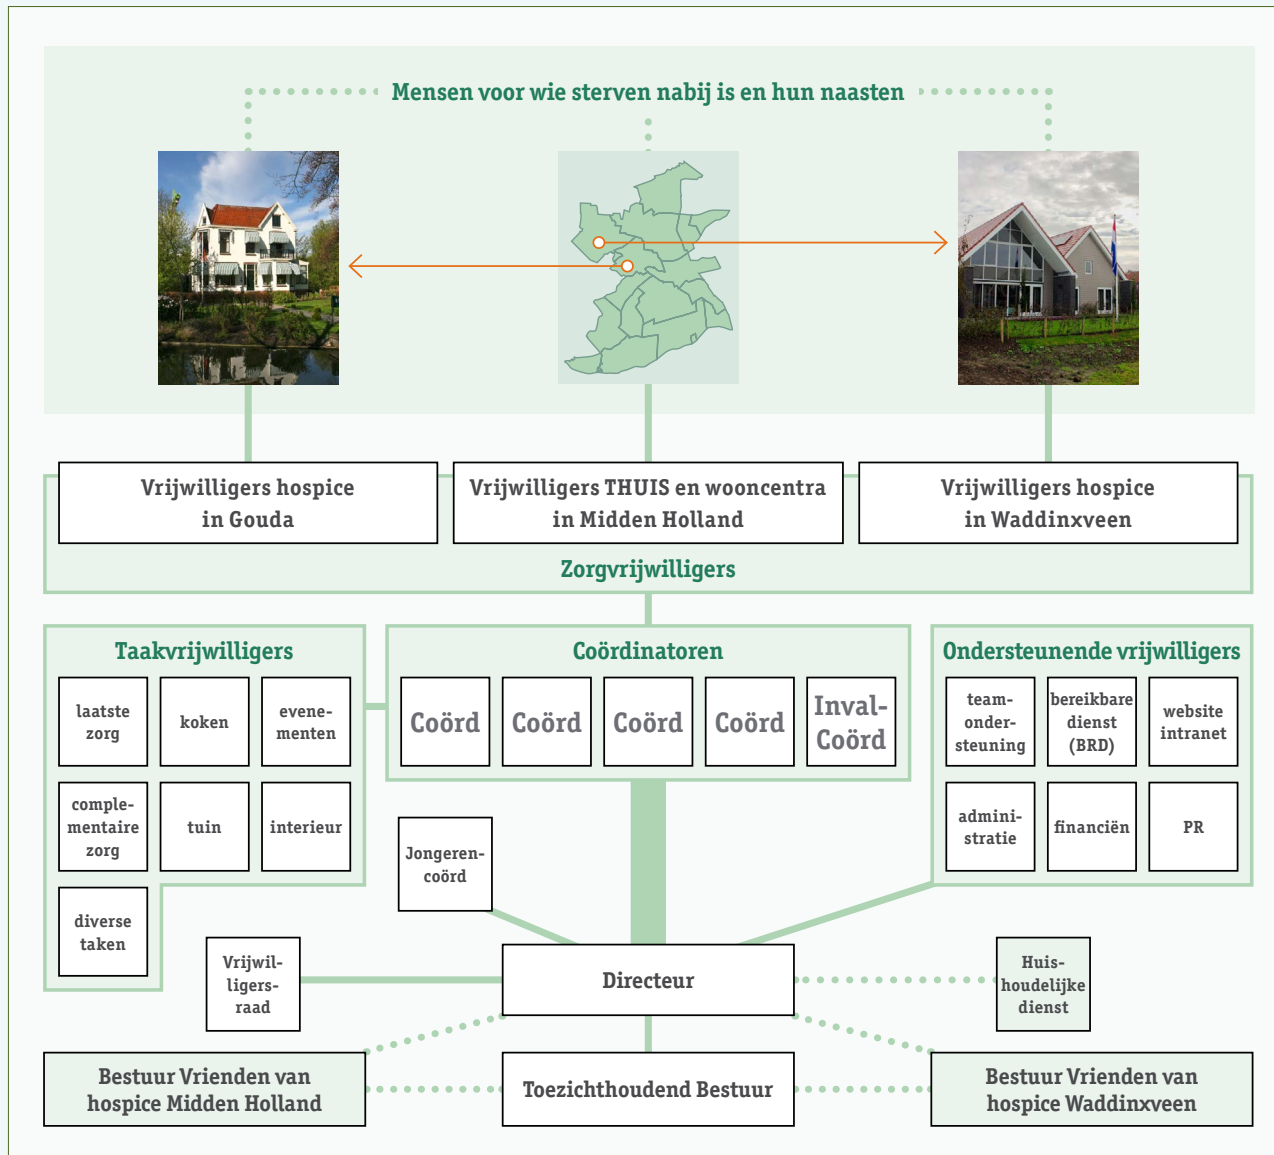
Mensen voor wie sterven nabij is en hun naasten

Vrijwilligers hospice in Gouda

Vrijwilligers THUIS en wooncentra in Midden Holland

Vrijwilligers hospice in Waddinxveen

Zorgvrijwilligers

Taakvrijwilligers

laatste zorg

koken

evenementen

complementaire zorg

tuin

interieur

diverse taken

Coördinatoren

Coörd

Coörd

Coörd

Coörd

Inval-Coörd

Ondersteunende vrijwilligers

team-ondersteuning

bereikbare dienst (BRD)

website intranet

administratie

financiën

PR

Jongeren-coörd

Vrijwilligersraad

Directeur

Huishoudelijke dienst

Bestuur Vrienden van hospice Midden Holland

Toezichthoudend Bestuur

Bestuur Vrienden van hospice Waddinxveen